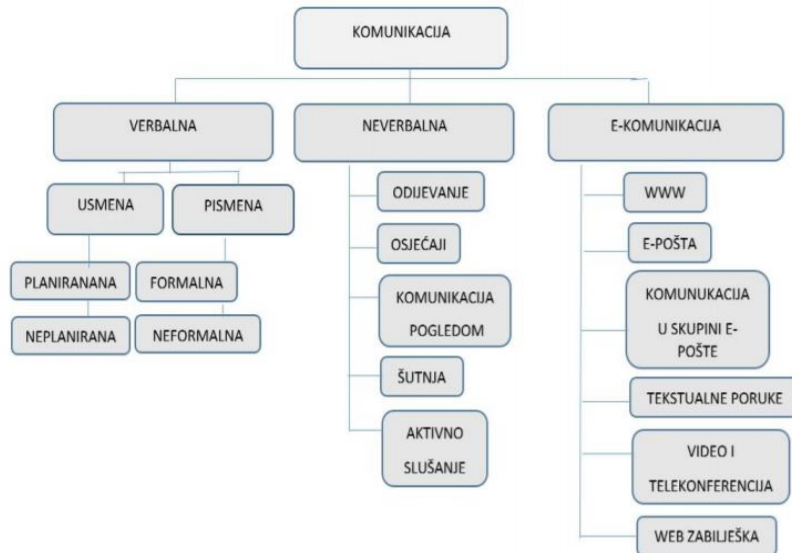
KOMUNIKACIJA

VERBALNA

NEVERBALNA

E-KOMUNIKACIJA

USMENA

PISMENA

PLANIRANANA

NEPLANIRANA

FORMALNA

NEFORMALNA

ODIJEVANJE

OSJEĆAJI

KOMUNIKACIJA POGLEDOM

ŠUTNJA

AKTIVNO SLUŠANJE

WWW

E-POŠTA

KOMUNUKACIJA U SKUPINI E-POŠTE

TEKSTUALNE PORUKE

VIDEO I TELEKONFERENCIJA

WEB ZABILJEŠKA